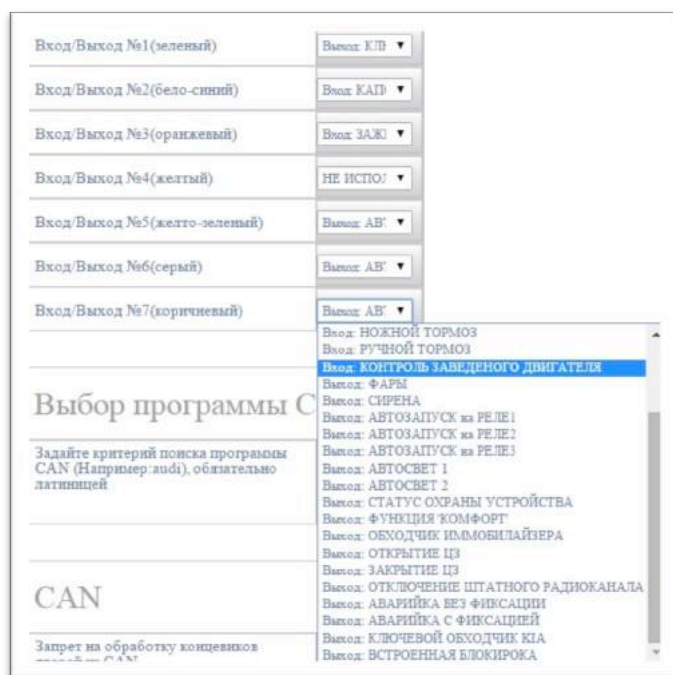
Вход/Выход №1(зеленый) | Выход: КЛ ▼

Вход/Выход №2(бело-синий) | Вход: КАП ▼

Вход/Выход №3(оранжевый) | Вход: ЗАЖ ▼

Вход/Выход №4(желтый) | НЕ ИСПОЛ ▼

Вход/Выход №5(желто-зеленый) | Выход: АВ ▼

Вход/Выход №6(серый) | Выход: АВ ▼

Вход/Выход №7(коричневый) | Выход: АВ ▼

Вход: НОЖНОЙ ТОРМОЗ
Вход: РУЧНОЙ ТОРМОЗ
Вход: КОНТРОЛЬ ЗАВЕДЕНОГО ДВИГАТЕЛЯ
Выход: ФАРЫ
Выход: СИРЕНА
Выход: АВТОЗАПУСК на РЕЛЕ1
Выход: АВТОЗАПУСК на РЕЛЕ2
Выход: АВТОЗАПУСК на РЕЛЕ3
Выход: АВТОСВЕТ 1
Выход: АВТОСВЕТ 2
Выход: СТАТУС ОХРАНЫ УСТРОЙСТВА
Выход: ФУНКЦИЯ 'КОМФОРТ'
Выход: ОБХОДЧИК ИММОБИЛАЙЗЕРА
Выход: ОТКРЫТИЕ ЦЗ
Выход: ЗАКРЫТИЕ ЦЗ
Выход: ОТКЛЮЧЕНИЕ ШТАТНОГО РАДИОКАНАЛА
Выход: АВАРИЙКА БЕЗ ФИКСАЦИИ
Выход: АВАРИЙКА С ФИКСАЦИЕЙ
Выход: КЛЮЧЕВОЙ ОБХОДЧИК KIA
Выход: ВСТРОЕННАЯ БЛОКИРОКА

Выбор программы C

Задайте критерий поиска программы CAN (Например: audi), обязательно латиницей

CAN

Запрет на обработку концевиков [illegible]